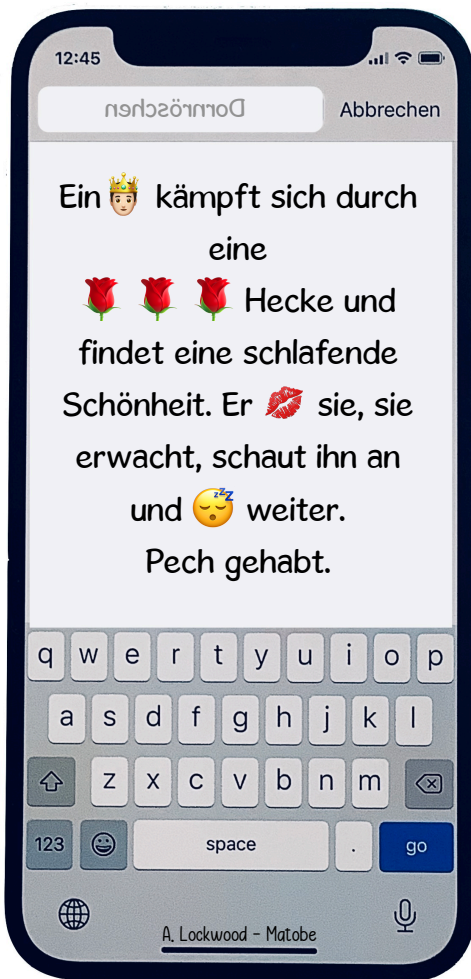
12:45

Dornröschen

Abbrechen

Ein🤴 kämpft sich durch eine 🌹🌹🌹 Hecke und findet eine schlafende Schönheit. Er 💋 sie, sie erwacht, schaut ihn an und 😴 weiter.
Pech gehabt.

q w e r t y u i o p
a s d f g h j k l
z x c v b n m
123 space . go

A. Lockwood - Matobe